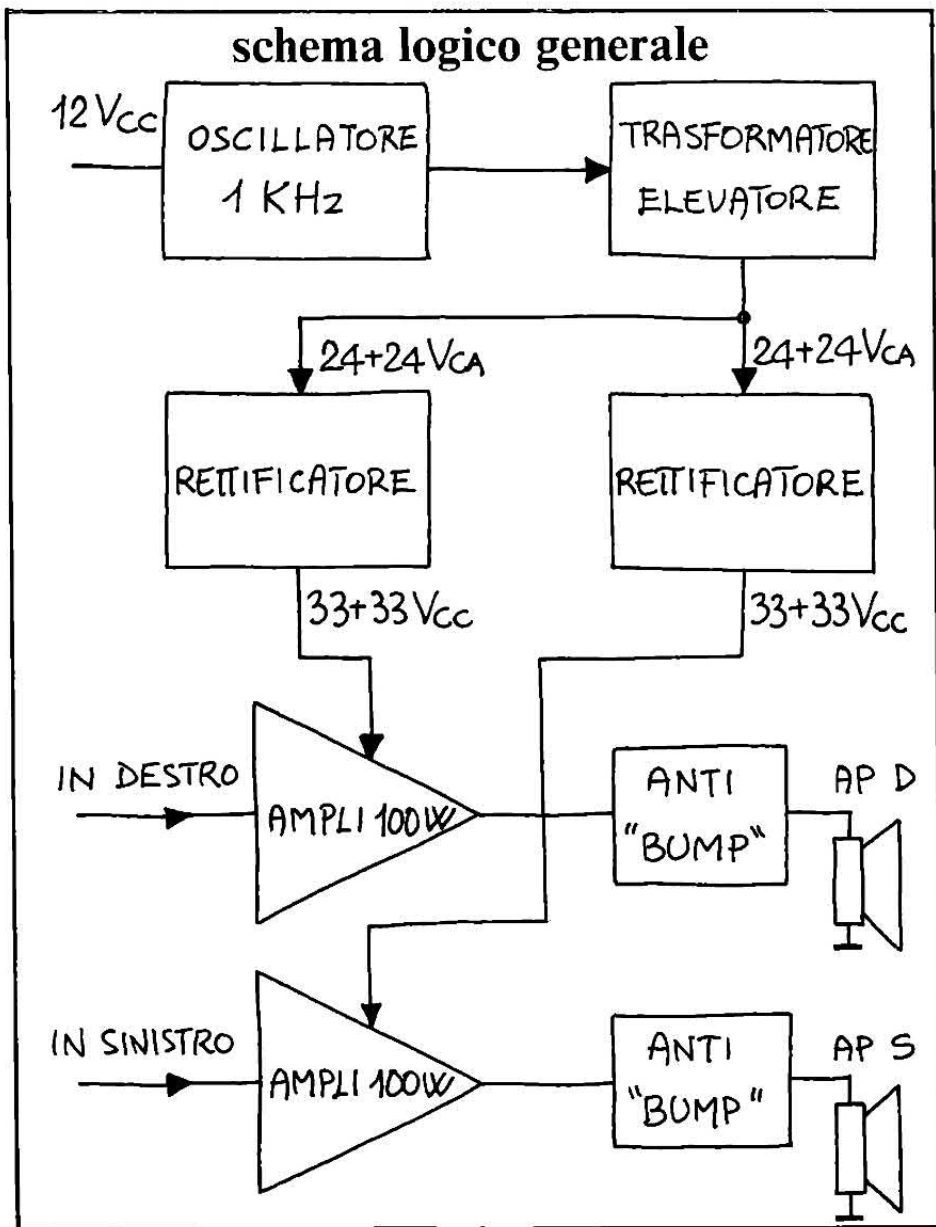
schema logico generale

12 Vcc

OSCILLATORE
1 KHz

TRASFORMATORE
ELEVATORE

24+24 VCA

24+24 VCA

RETTIFICATORE

RETTIFICATORE

33+33 Vcc

33+33 Vcc

IN DESTRO

AMPLI 100W

ANTI
"BUMP"

AP D

IN SINISTRO

AMPLI 100W

ANTI
"BUMP"

AP S